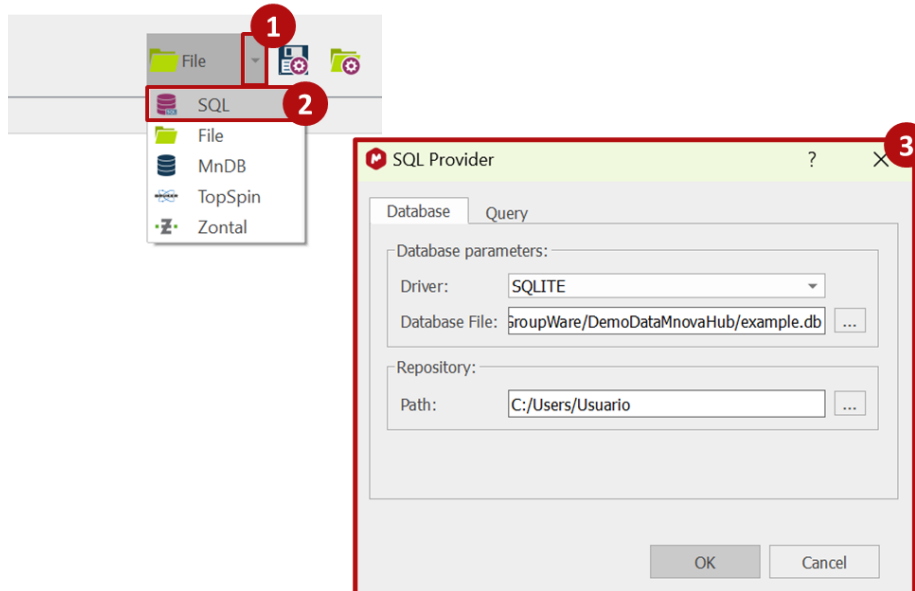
File
1
SQL
2
File
MnDB
TopSpin
Zontal

3
SQL Provider
?
Database
Query
Database parameters:
Driver:
SQLITE
Database File:
GroupWare/DemoDataMnovaHub/example.db
...
Repository:
Path:
C:/Users/Usuario
...
OK
Cancel